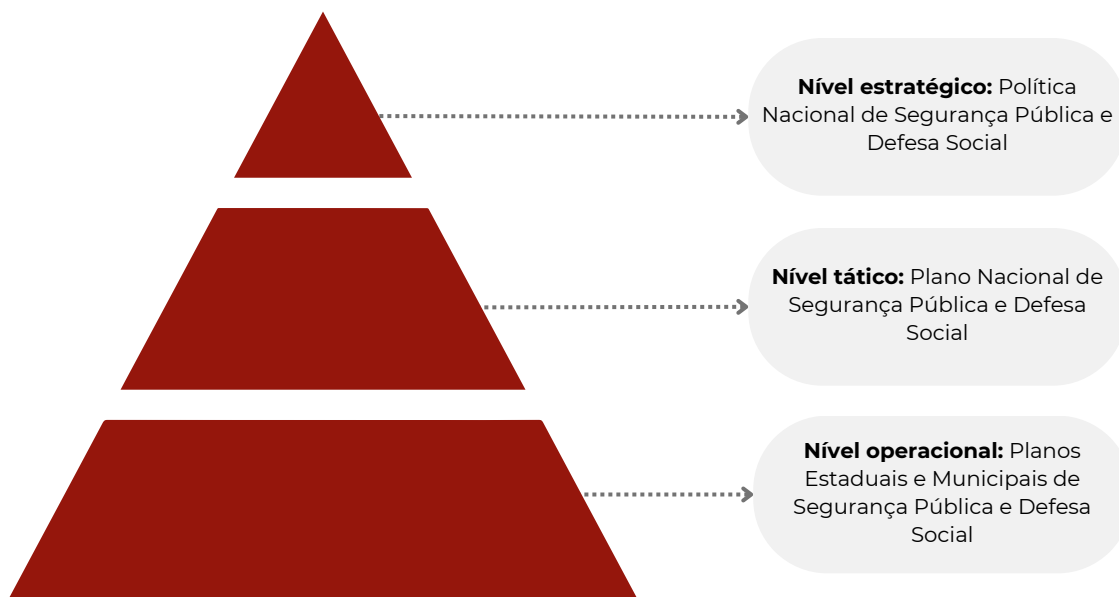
**Nível estratégico:** Política Nacional de Segurança Pública e Defesa Social

**Nível tático:** Plano Nacional de Segurança Pública e Defesa Social

**Nível operacional:** Planos Estaduais e Municipais de Segurança Pública e Defesa Social